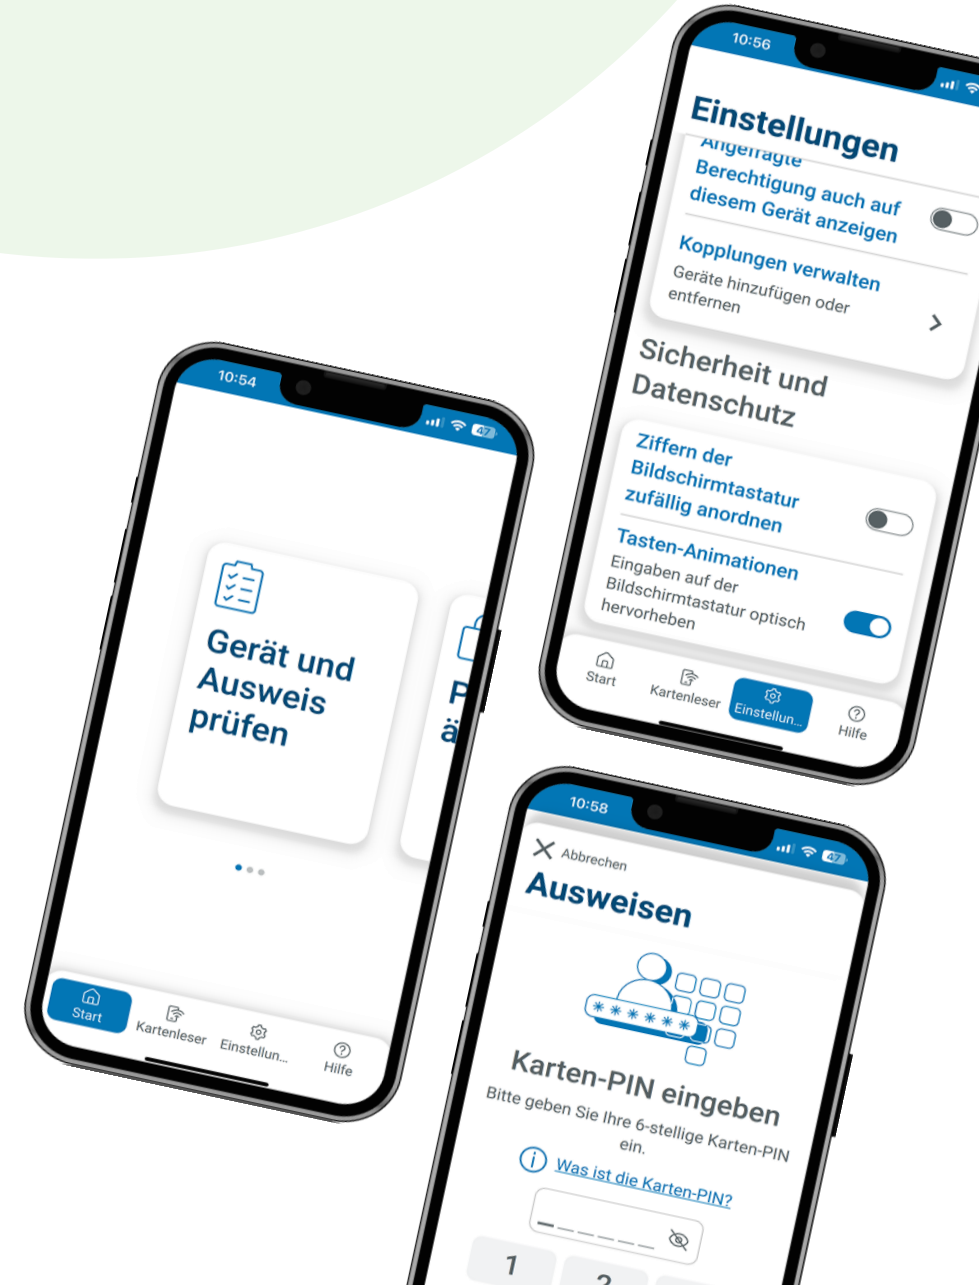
10:54

47

Gerät und Ausweis prüfen

P
ä

Start
Kartenleser
Einstellun...
Hilfe

10:56

Einstellungen

Angefragte Berechtigung auch auf diesem Gerät anzeigen

Kopplungen verwalten
Geräte hinzufügen oder entfernen

Sicherheit und Datenschutz

Ziffern der Bildschirmtastatur zufällig anordnen

Tasten-Animationen
Eingaben auf der Bildschirmtastatur optisch hervorheben

Start
Kartenleser
Einstellun...
Hilfe

10:58

47

Abbrechen

Ausweisen

Karten-PIN eingeben
Bitte geben Sie Ihre 6-stellige Karten-PIN ein.

Was ist die Karten-PIN?

1
2